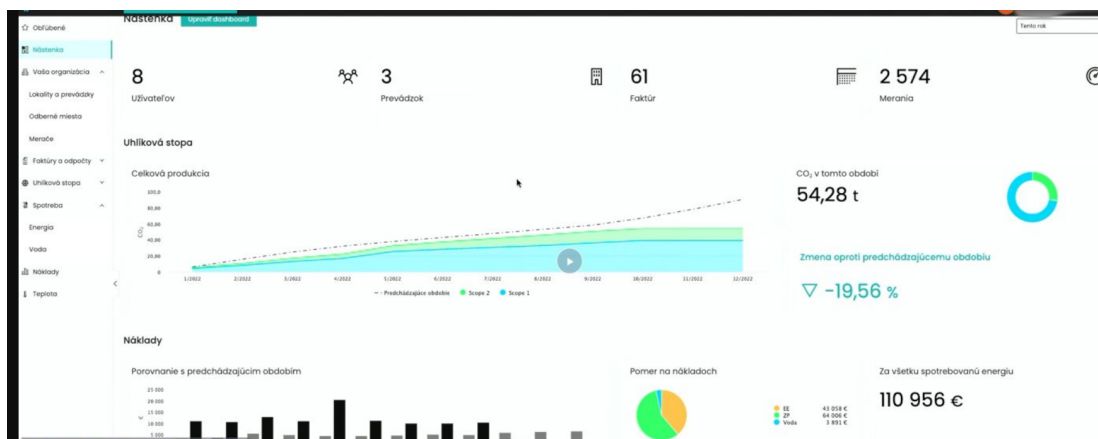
Obľúbené
Nástenka
Vaša organizácia
Lokality a prevádzky
Odberné miesta
Merače
Faktúry a odpočty
Uhlíková stopa
Spotreba
Energia
Voda
Náklady
Teplota

Nástenka
Upraviť dashboard
Tento rok

8
Užívateľov

3
Prevádzok

61
Faktúr

2 574
Merania

Uhlíková stopa

Celková produkcia
100,0
80,00
60,00
40,00
20,00
0
$CO_2$
1/2022
2/2022
3/2022
4/2022
5/2022
6/2022
7/2022
8/2022
9/2022
10/2022
11/2022
12/2022
Predchádzajúce obdobie
Scope 2
Scope 1

$CO_2$ v tomto období
54,28 t

Zmena oproti predchádzajúcemu obdobiu
▽ -19,56 %

Náklady

Porovnanie s predchádzajúcim obdobím
25 000
20 000
15 000
10 000
5 000

Pomer na nákladoch
EE 43 058 €
ZP 64 006 €
Voda 3 891 €

Za všetku spotrebovanú energiu
110 956 €